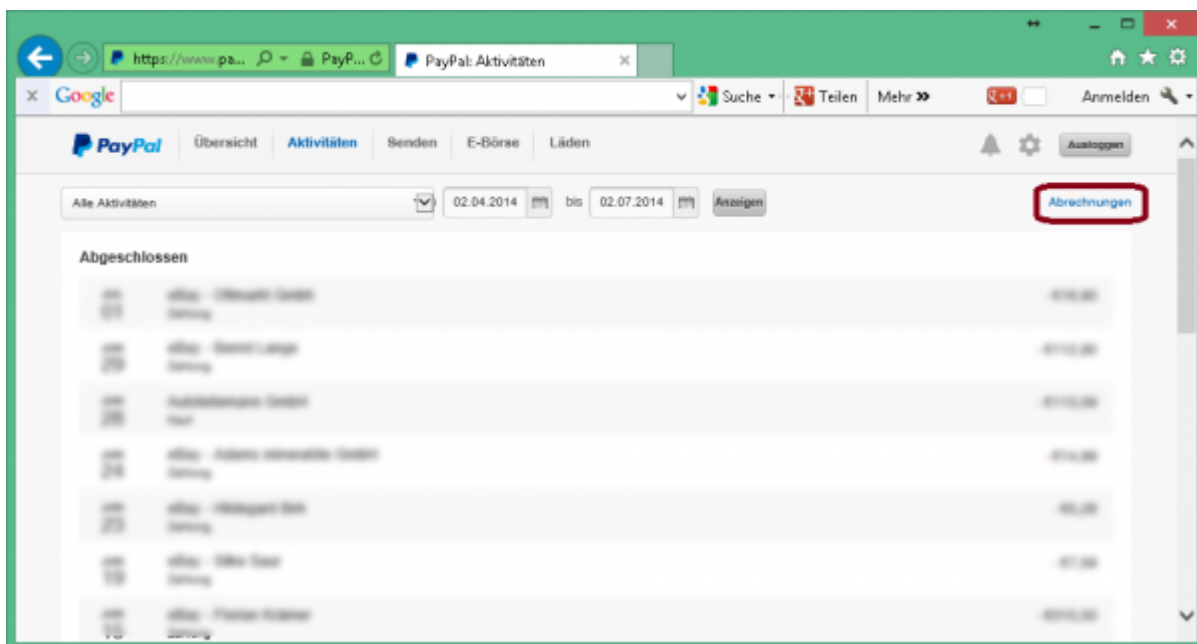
https://www.pa... PayP... PayPal: Aktivitäten

Google Suche Teilen Mehr » Anmelden

PayPal Übersicht Aktivitäten Senden E-Börse Läden Ausloggen

Alle Aktivitäten 02.04.2014 bis 02.07.2014 Anzeigen Abrechnungen

Abgeschlossen

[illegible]

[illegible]

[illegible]

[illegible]

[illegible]

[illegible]

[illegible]